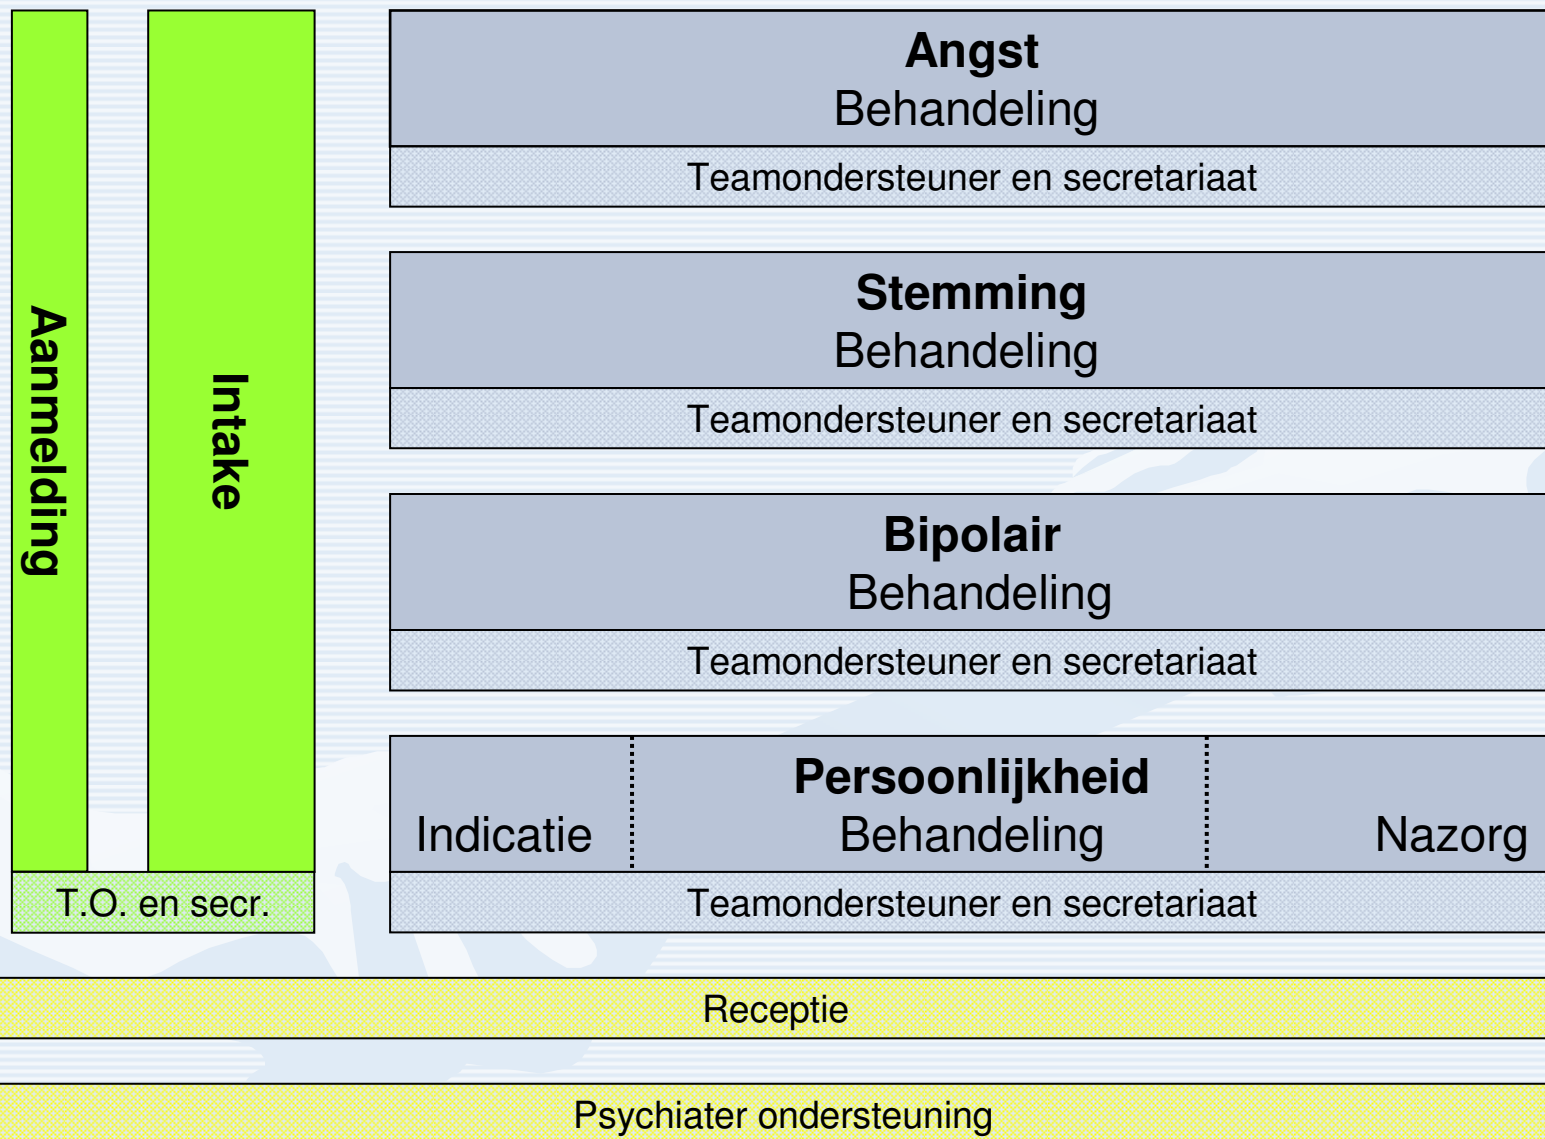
Aanmelding

Intake

T.O. en secr.

Angst
Behandeling

Teamondersteuner en secretariaat

Stemming
Behandeling

Teamondersteuner en secretariaat

Bipolair
Behandeling

Teamondersteuner en secretariaat

Indicatie

Persoonlijkheid
Behandeling

Nazorg

Teamondersteuner en secretariaat

Receptie

Psychiater ondersteuning